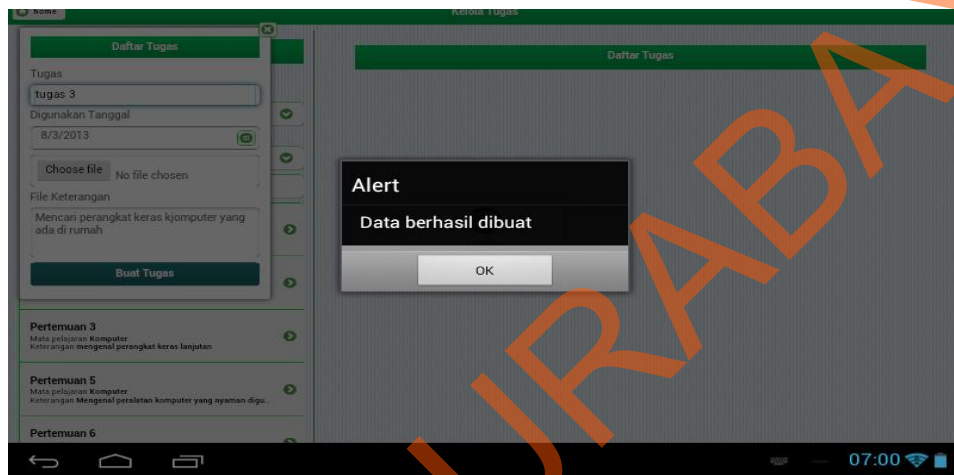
home

Kelola Tugas

Daftar Tugas

Tugas

tugas 3

Digunakan Tanggal

8/3/2013

Choose file No file chosen

File Keterangan

Mencari perangkat keras kjomputer yang ada di rumah

Buat Tugas

Pertemuan 3
Mata pelajaran Komputer
Keterangan mengenal perangkat keras lanjutan

Pertemuan 5
Mata pelajaran Komputer
Keterangan Mengenal peralatan komputer yang nyaman digu..

Pertemuan 6

Daftar Tugas

Alert

Data berhasil dibuat

OK

07:00

URABA